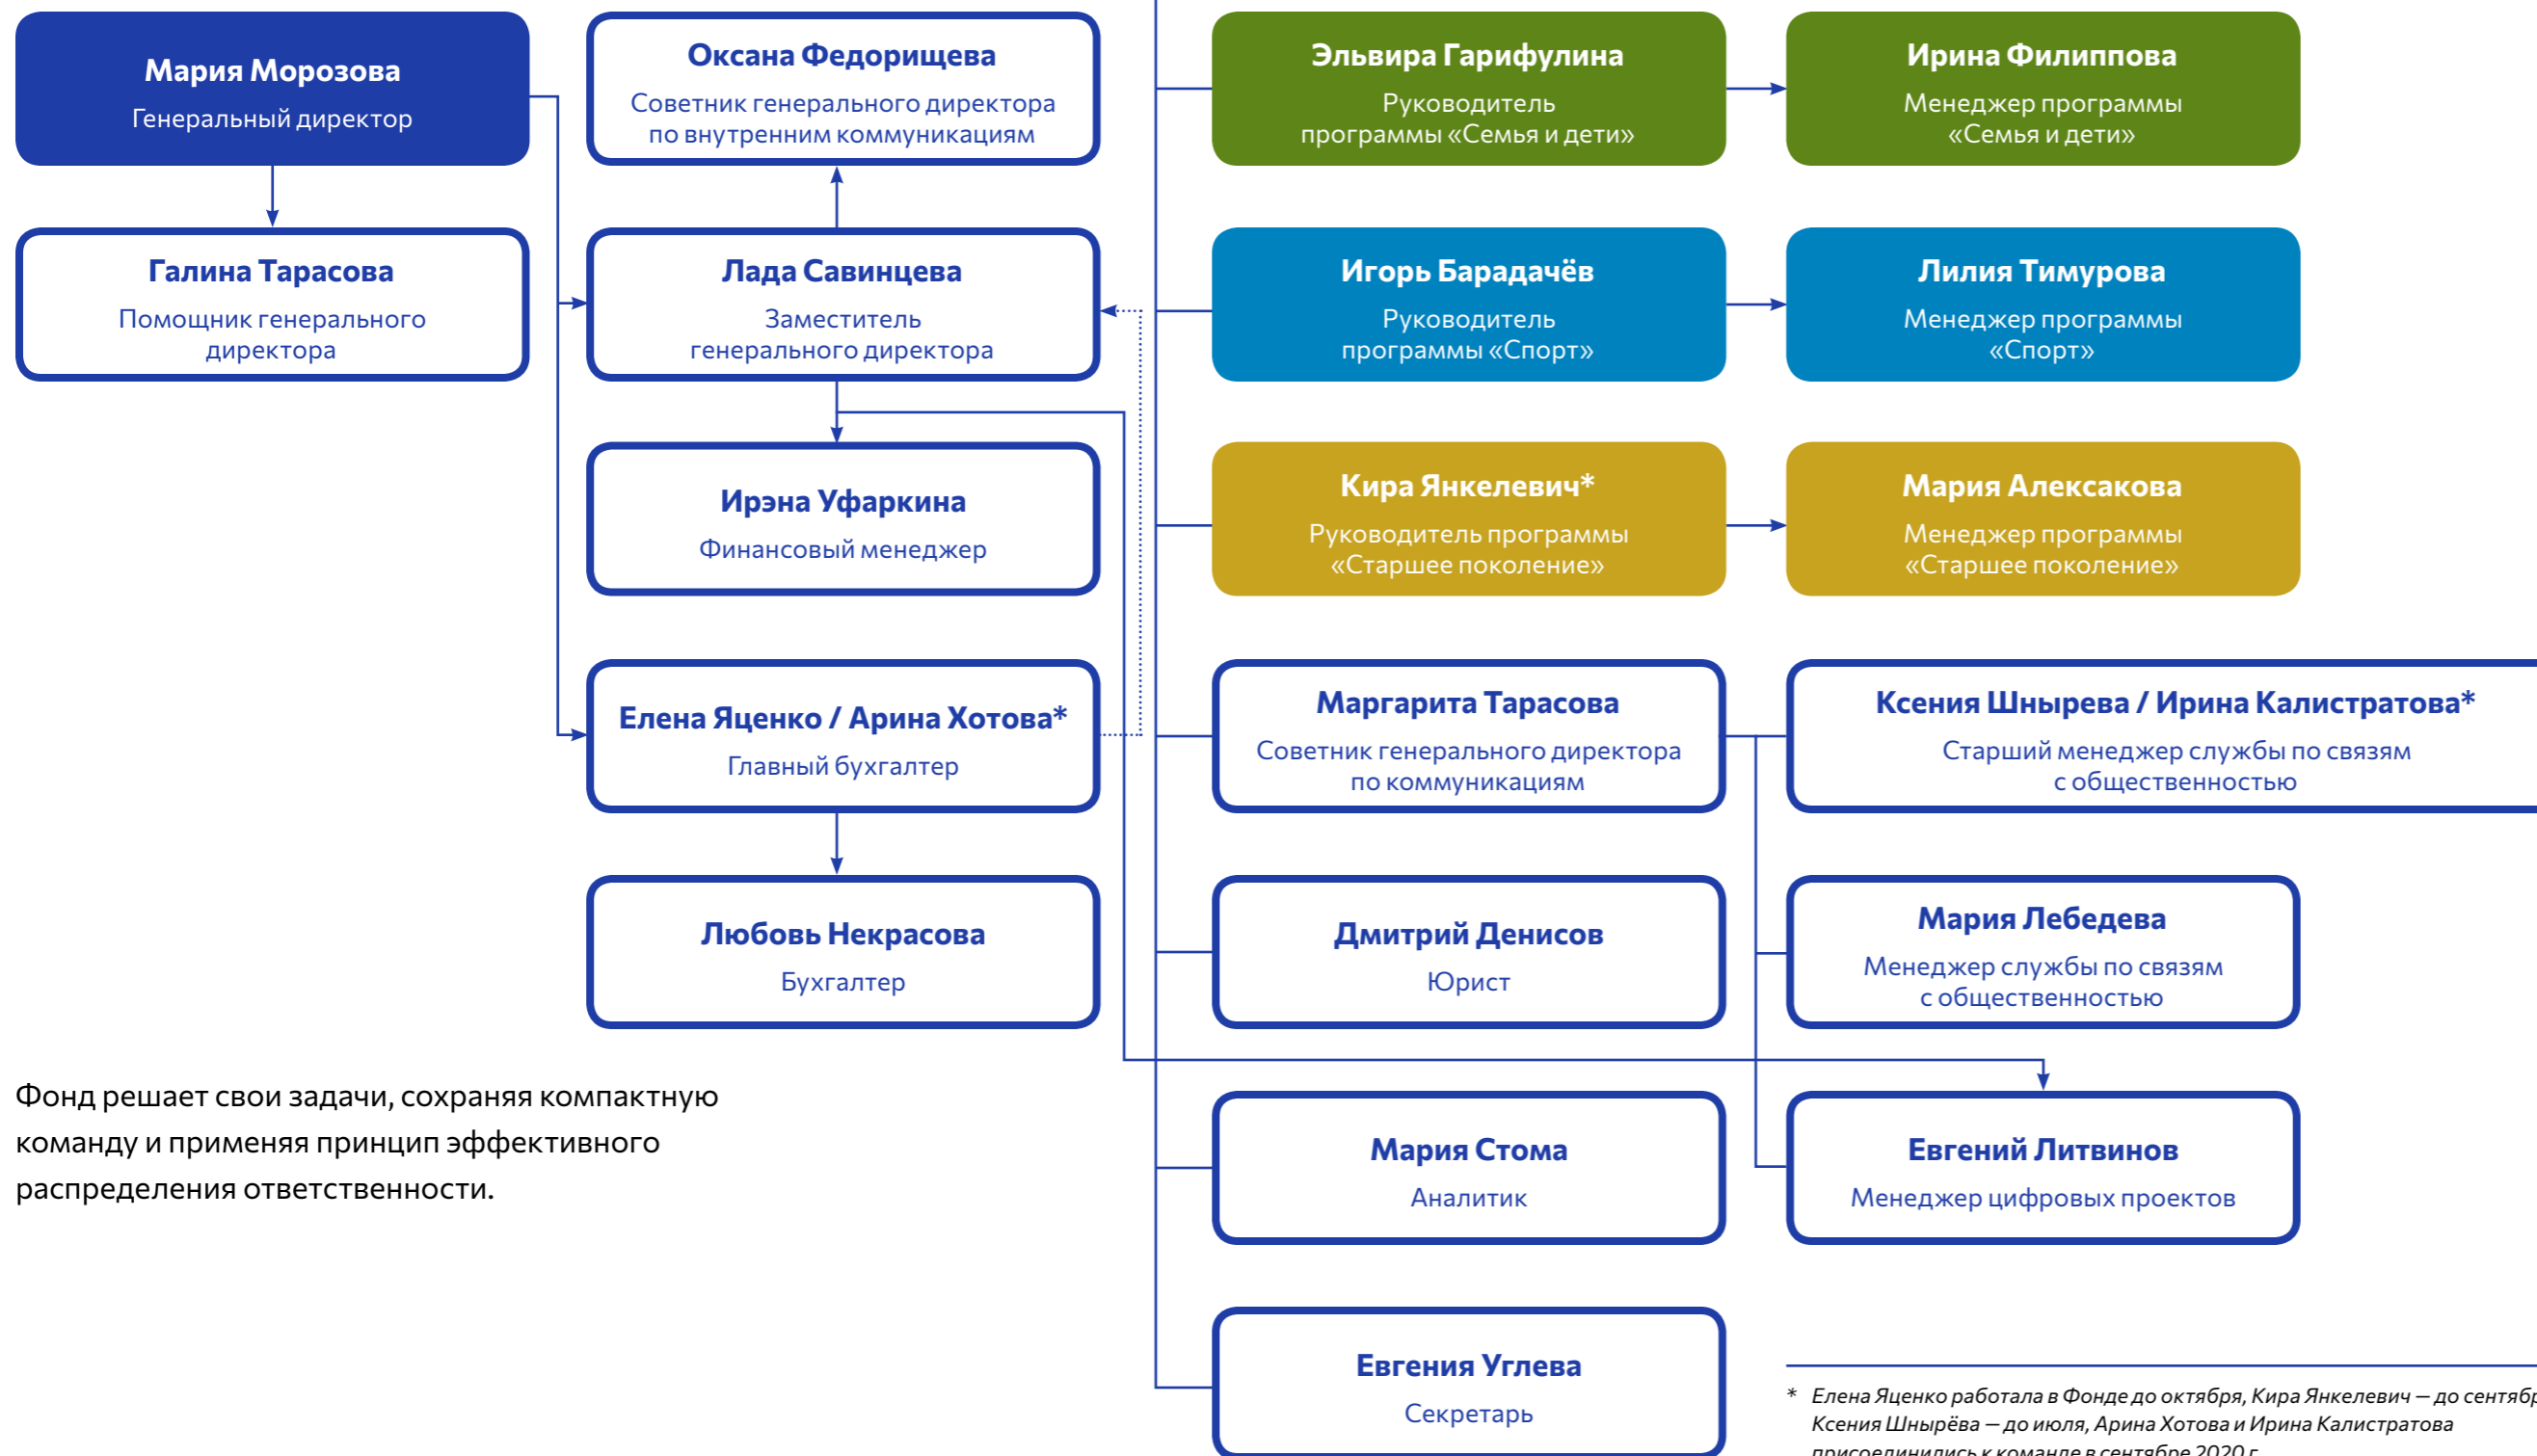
Мария Морозова
Генеральный директор

Галина Тарасова
Помощник генерального директора

Оксана Федорищева
Советник генерального директора по внутренним коммуникациям

Лада Савинцева
Заместитель генерального директора

Ирэна Уфаркина
Финансовый менеджер

Елена Яценко / Арина Хотова*
Главный бухгалтер

Любовь Некрасова
Бухгалтер

Фонд решает свои задачи, сохраняя компактную команду и применяя принцип эффективного распределения ответственности.

Эльвира Гарифулина
Руководитель программы «Семья и дети»

Ирина Филиппова
Менеджер программы «Семья и дети»

Игорь Барадачёв
Руководитель программы «Спорт»

Лилия Тимурова
Менеджер программы «Спорт»

Кира Янкелевич*
Руководитель программы «Старшее поколение»

Мария Алексакова
Менеджер программы «Старшее поколение»

Маргарита Тарасова
Советник генерального директора по коммуникациям

Ксения Шнырева / Ирина Калистратова*
Старший менеджер службы по связям с общественностью

Дмитрий Денисов
Юрист

Мария Лебедева
Менеджер службы по связям с общественностью

Мария Стома
Аналитик

Евгений Литвинов
Менеджер цифровых проектов

Евгения Углева
Секретарь

* Елена Яценко работала в Фонде до октября, Кира Янкелевич — до сентяб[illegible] Ксения Шнырёва — до июля, Арина Хотова и Ирина Калистратова присоединились к команде в сентябре 2020 г.